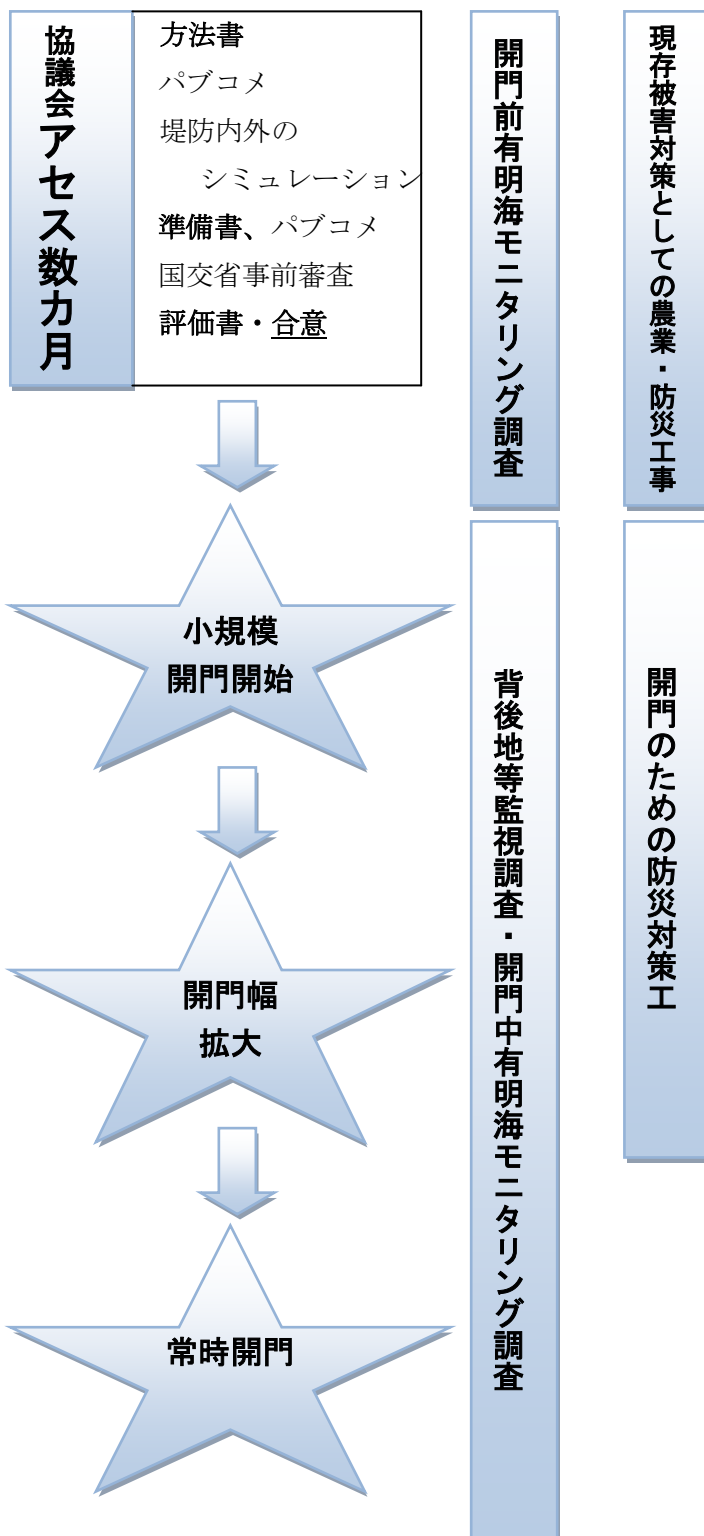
協議会アセス数カ月

方法書
パブコメ
堤防内外の
シミュレーション
準備書、パブコメ
国交省事前審査
評価書・合意

小規模
開門開始

開門幅
拡大

常時開門

開門前有明海モニタリング調査

背後地等監視調査・開門中有明海モニタリング調査

現存被害対策としての農業・防災工事

開門のための防災対策工